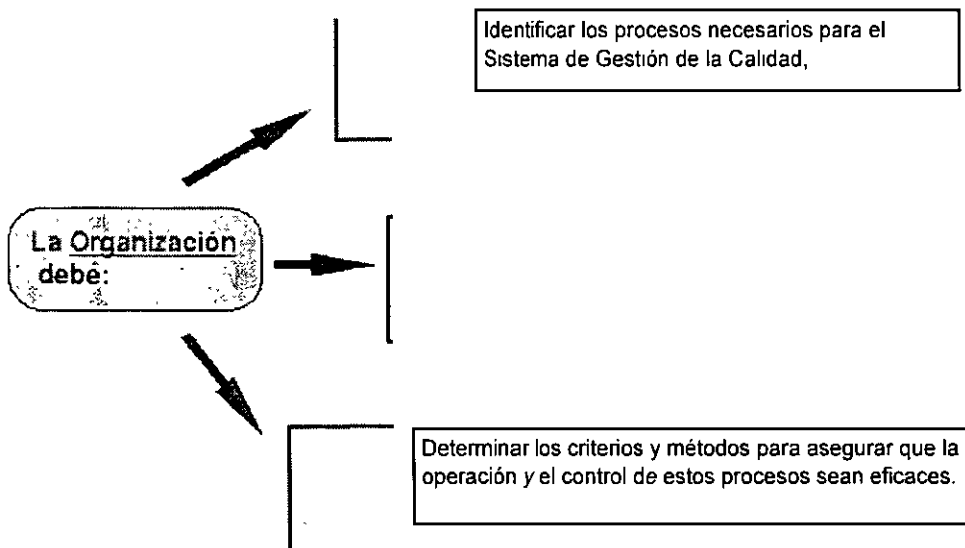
Identificar los procesos necesarios para el Sistema de Gestión de la Calidad,

La Organización debe:

Determinar los criterios y métodos para asegurar que la operación y el control de estos procesos sean eficaces.